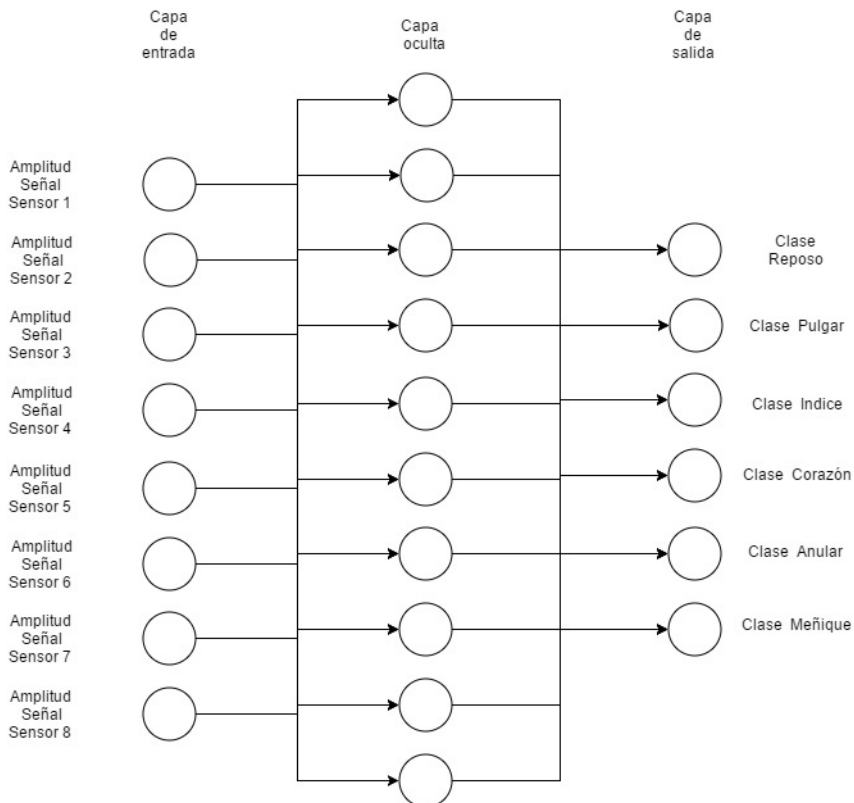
Capa de entrada

Capa oculta

Capa de salida

Amplitud Señal Sensor 1

Amplitud Señal Sensor 2

Amplitud Señal Sensor 3

Amplitud Señal Sensor 4

Amplitud Señal Sensor 5

Amplitud Señal Sensor 6

Amplitud Señal Sensor 7

Amplitud Señal Sensor 8

Clase Reposo

Clase Pulgar

Clase Indice

Clase Corazón

Clase Anular

Clase Meñique